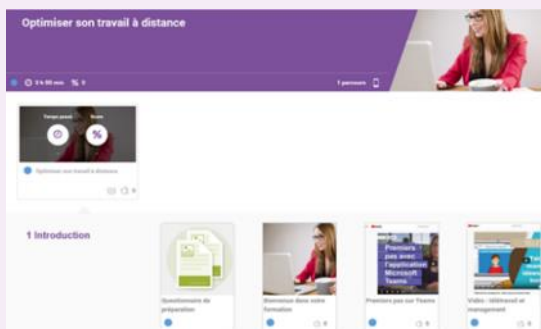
Optimiser son travail à distance

3 h 00 min % 0

1 personne

Temps passé

Score

Optimiser son travail à distance

0

1 Introduction

Premiers pas avec l'application Microsoft Teams

Questionnaire de préparation

Bienvenue dans votre formation

0

Premiers pas sur Teams

0

Vidéo - télétravail et management

0